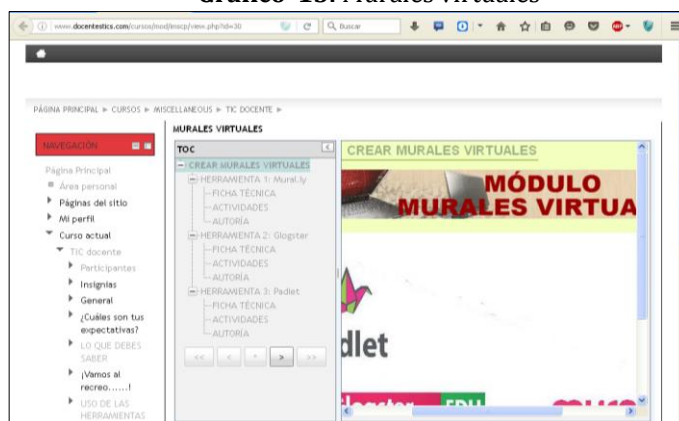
Gráfico 13. Murales virtuales

www.docentestics.com/cursos/mod/imscp/view.php?id=30

Buscar

PÁGINA PRINCIPAL ► CURSOS ► MISCELLANEOUS ► TIC DOCENTE ►

MURALES VIRTUALES

NAVEGACIÓN

Página Principal
Área personal
Páginas del sitio
Mi perfil
Curso actual
TIC docente
Participantes
Insignias
General
¿Cuáles son tus expectativas?
LO QUE DEBES SABER
¡Vamos al recreo......!
USO DE LAS HERRAMIENTAS

TOC

CREAR MURALES VIRTUALES
HERRAMIENTA 1: Mural.ly
FICHA TÉCNICA
ACTIVIDADES
AUTORÍA
HERRAMIENTA 2: Glogster
FICHA TÉCNICA
ACTIVIDADES
AUTORÍA
HERRAMIENTA 3: Padlet
FICHA TÉCNICA
ACTIVIDADES
AUTORÍA

<< < ^ > >>

CREAR MURALES VIRTUALES

MÓDULO
MURALES VIRTUA

dlet